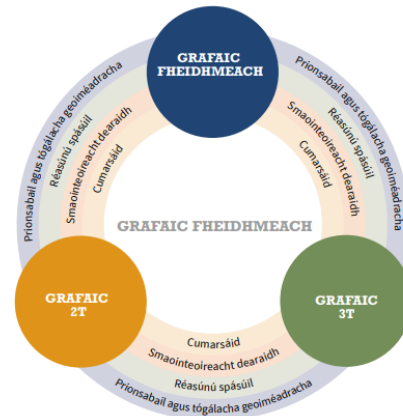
GRAFAIC FHEIDHMEACH

Prionsabail agus tógálacha geoiméadracha
Réasúnú spásúil
Smaointeoireacht dearaidh
Cumarsáid

Prionsabail agus tógálacha geoiméadracha
Réasúnú spásúil
Smaointeoireacht dearaidh
Cumarsáid

GRAFAIC FHEIDHMEACH

GRAFAIC 2T

GRAFAIC 3T

Cumarsáid
Smaointeoireacht dearaidh
Réasúnú spásúil
Prionsabail agus tógálacha geoiméadracha